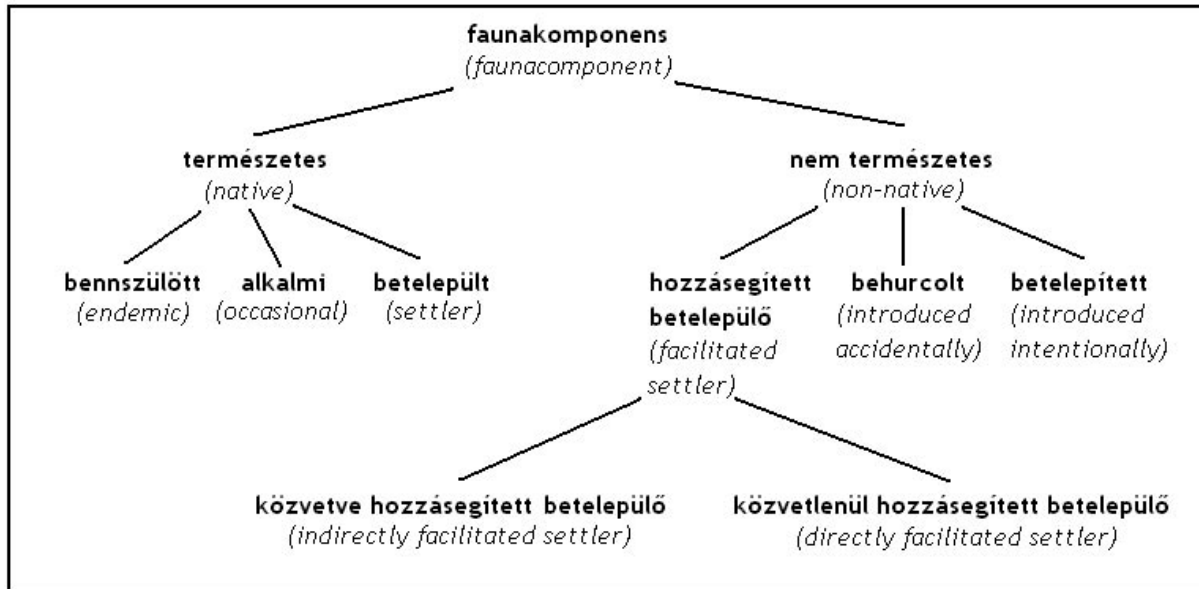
faunakomponens
(faunacomponent)

természetes
(native)

nem természetes
(non-native)

bennszülött
(endemic)

alkalmi
(occasional)

betelepült
(settler)

hozzásegített betelepülő
(facilitated settler)

behurcolt
(introduced accidentally)

betelepített
(introduced intentionally)

közvetve hozzásegített betelepülő
(indirectly facilitated settler)

közvetlenül hozzásegített betelepülő
(directly facilitated settler)